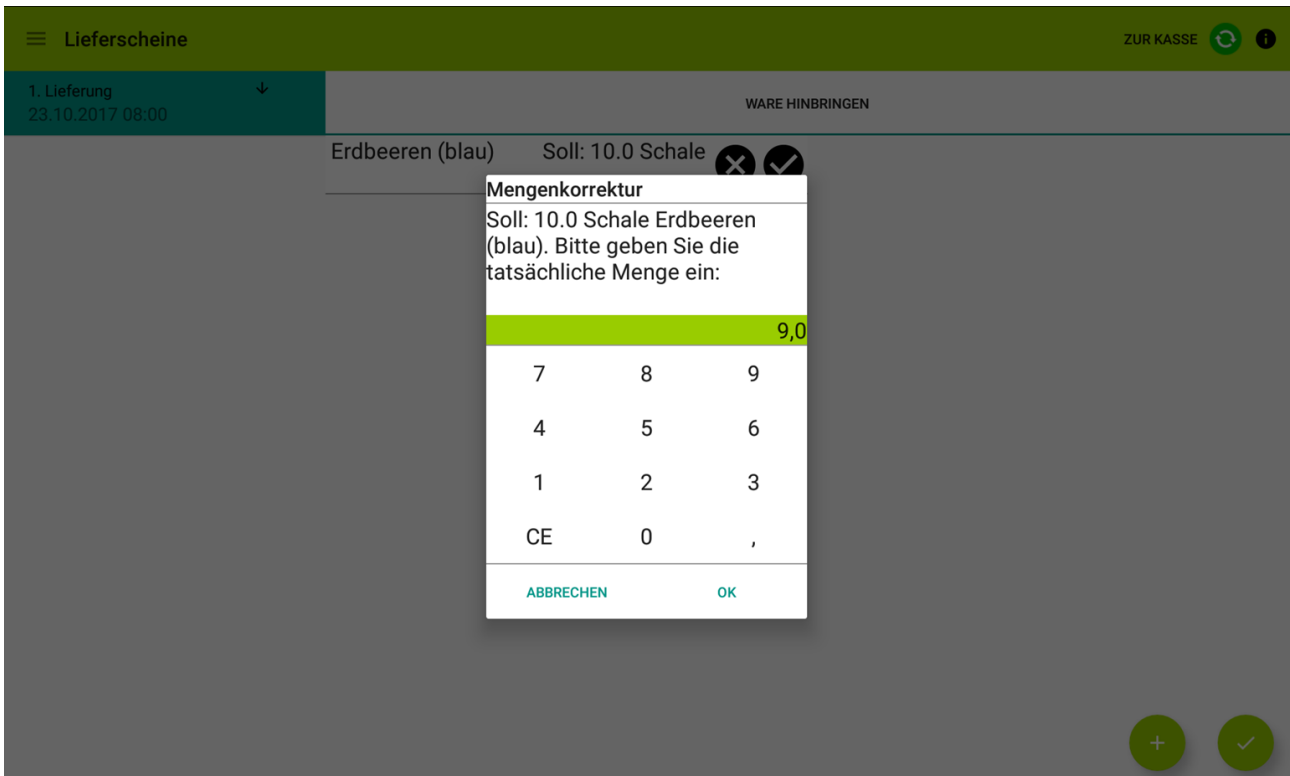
Lieferscheine

ZUR KASSE

1. Lieferung
23.10.2017 08:00

WARE HINBRINGEN

Erdbeeren (blau) Soll: 10.0 Schale

Mengenkorrektur

Soll: 10.0 Schale Erdbeeren (blau). Bitte geben Sie die tatsächliche Menge ein:

9,0

| | | |
|---|---|---|
| 7 | 8 | 9 |
| 4 | 5 | 6 |
| 1 | 2 | 3 |
| CE | 0 | , |

ABBRECHEN OK

+